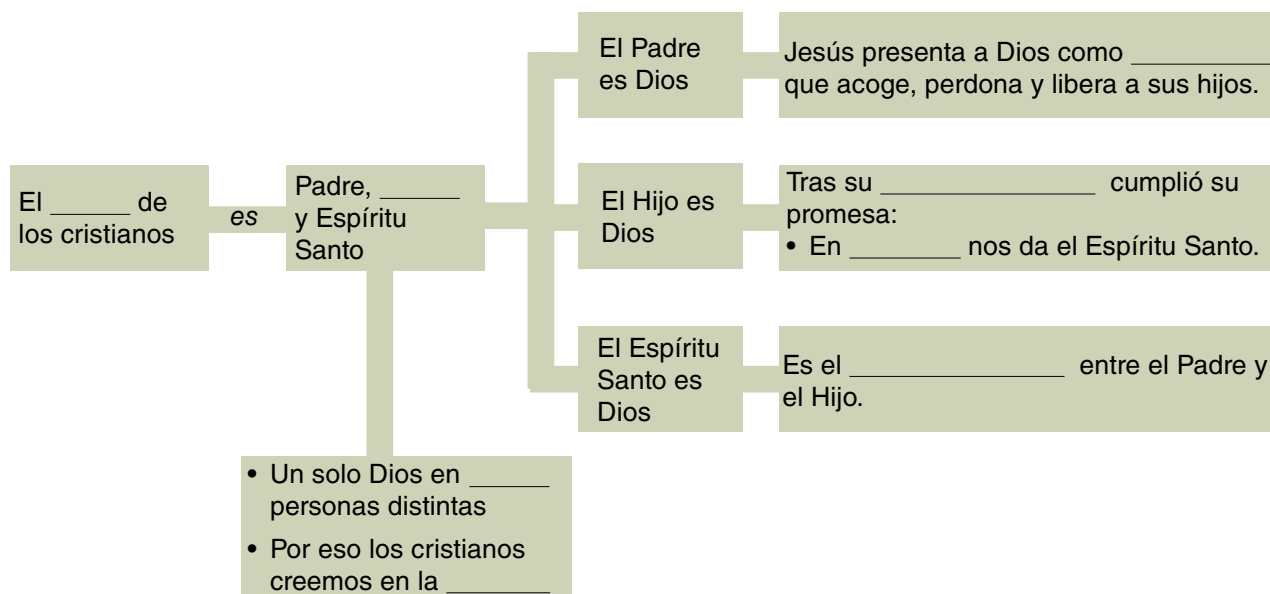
El _____ de los cristianos

es

Padre, _____ y Espíritu Santo

El Padre es Dios

Jesús presenta a Dios como ________ que acoge, perdona y libera a sus hijos.

El Hijo es Dios

Tras su _____________ cumplió su promesa:
• En _______ nos da el Espíritu Santo.

El Espíritu Santo es Dios

Es el _____________ entre el Padre y el Hijo.

• Un solo Dios en _____ personas distintas
• Por eso los cristianos creemos en la _______